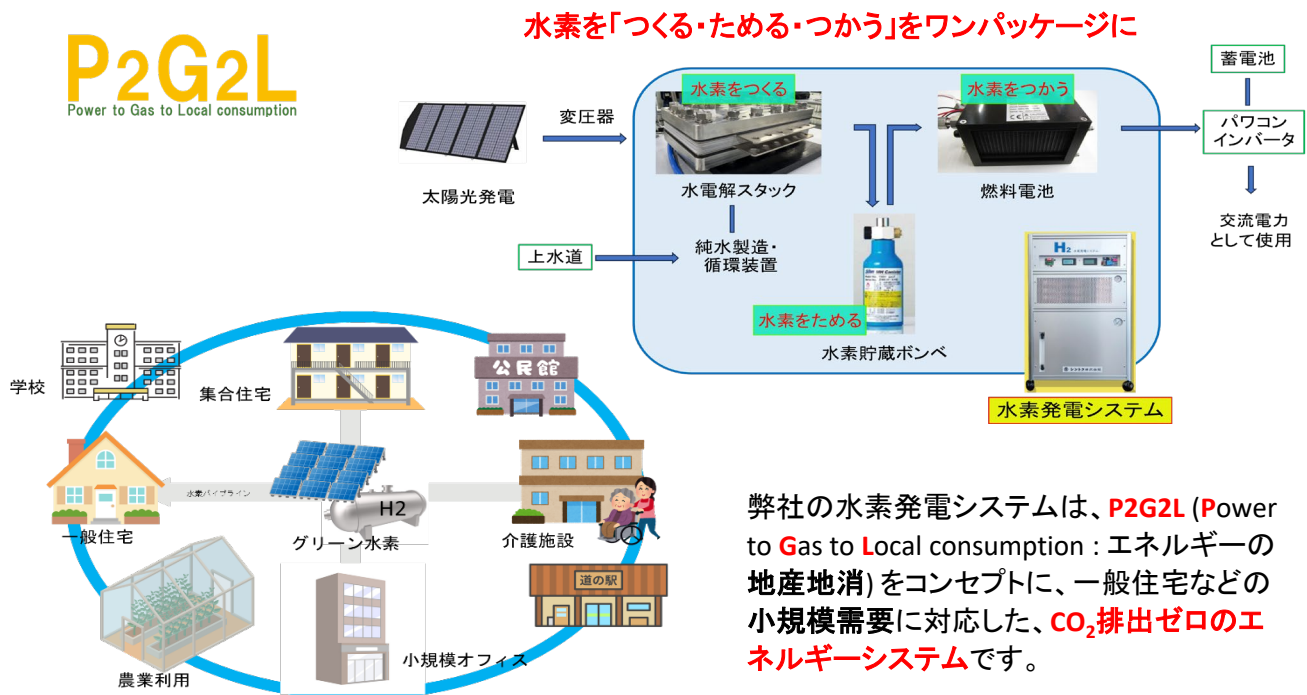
水素を「つくる・ためる・つかう」をワンパッケージに

P2G2L
Power to Gas to Local consumption

変圧器

太陽光発電

水素をつくる

水電解スタック

上水道

純水製造・循環装置

水素をためる

水素貯蔵ボンベ

水素をつかう

燃料電池

蓄電池

パワコン
インバータ

交流電力
として使用

H2

水素発電システム

学校

集合住宅

公民館

一般住宅

水素パイプライン

H2

グリーン水素

介護施設

道の駅

農業利用

小規模オフィス

弊社の水素発電システムは、P2G2L (Power to Gas to Local consumption : エネルギーの地産地消) をコンセプトに、一般住宅などの小規模需要に対応した、$CO_2$排出ゼロのエネルギーシステムです。